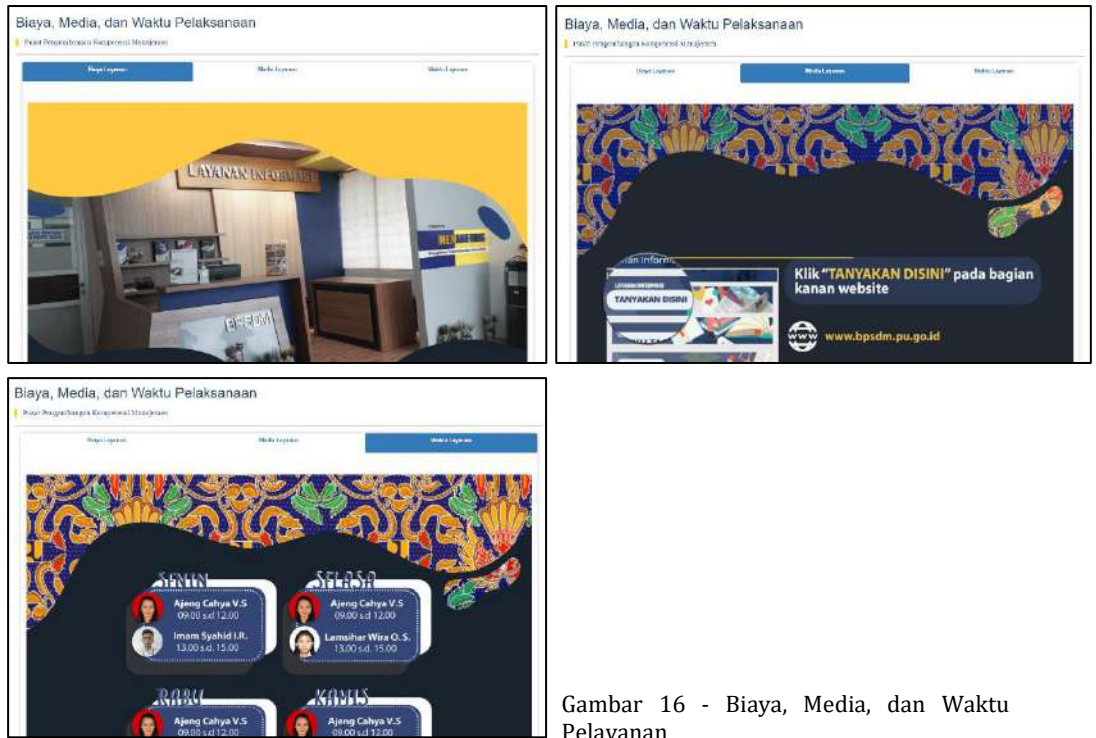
Biaya, Media, dan Waktu Pelaksanaan

Pusat Pengembangan Kompetensi Manajemen

Biaya Layanan | Media Layanan | Waktu Layanan

LAYANAN INFORMASI

BPSDM

Biaya, Media, dan Waktu Pelaksanaan

Pusat Pengembangan Kompetensi Manajemen

Biaya Layanan | Media Layanan | Waktu Layanan

Layanan Informasi

TANYAKAN DISINI

Klik "TANYAKAN DISINI" pada bagian kanan website

www.bpsdm.pu.go.id

Biaya, Media, dan Waktu Pelaksanaan

Pusat Pengembangan Kompetensi Manajemen

Biaya Layanan | Media Layanan | Waktu Layanan

SENIN

Ajeng Cahya V.S
09.00 s.d 12.00

Imom Syahid I.R.
13.00 s.d. 15.00

SELASA

Ajeng Cahya V.S
09.00 s.d 12.00

Lamsihar Wira O. S.
13.00 s.d. 15.00

RABU

Ajeng Cahya V.S
09.00 s.d 12.00

KAMIS

Ajeng Cahya V.S
09.00 s.d 12.00

Gambar 16 - Biaya, Media, dan Waktu Pelayanan